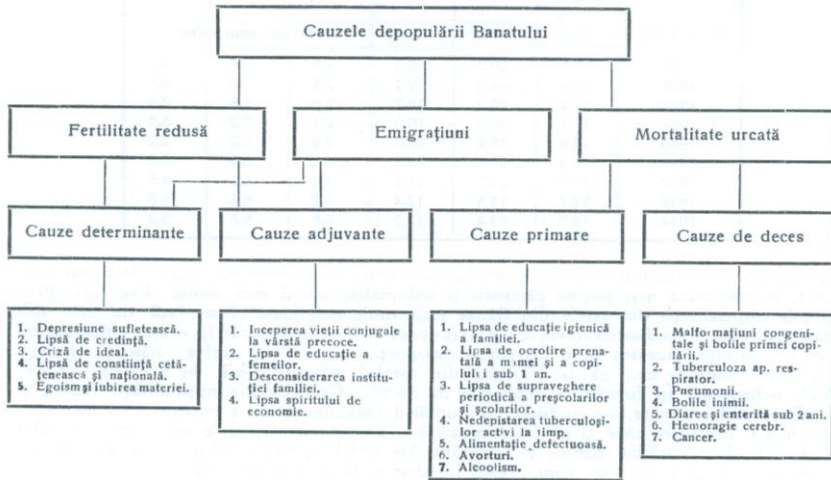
Cauzele depopulării Banatului

Fertilitate redusă

Emigraţiuni

Mortalitate urcată

Cauze determinante

Cauze adjuvante

Cauze primare

Cauze de deces

1. Depresiune sufletească.
2. Lipsă de credinţă.
3. Criză de ideal.
4. Lipsă de constiinţă cetăţenească şi naţională.
5. Egoism şi iubirea materiei.

1. Inceperea vieţii conjugale la vârstă precoce.
2. Lipsa de educaţie a femeilor.
3. Desconsiderarea instituţiei familiei.
4. Lipsa spiritului de economie.

1. Lipsa de educaţie igienică a familiei.
2. Lipsa de ocrotire prenatală a mamei şi a copilului sub 1 an.
3. Lipsa de supraveghere periodică a preşcolarilor şi şcolarilor.
4. Nedepistarea tuberculoşilor activi la timp.
5. Alimentaţie defectuoasă.
6. Avorturi.
7. Alcoolism.

1. Malformaţiuni congenitale şi bolile primei copilării.
2. Tuberculoza ap. respirator.
3. Pneumonii.
4. Bolile inimii.
5. Diaree şi enterită sub 2 ani.
6. Hemoragie cerebr.
7. Cancer.